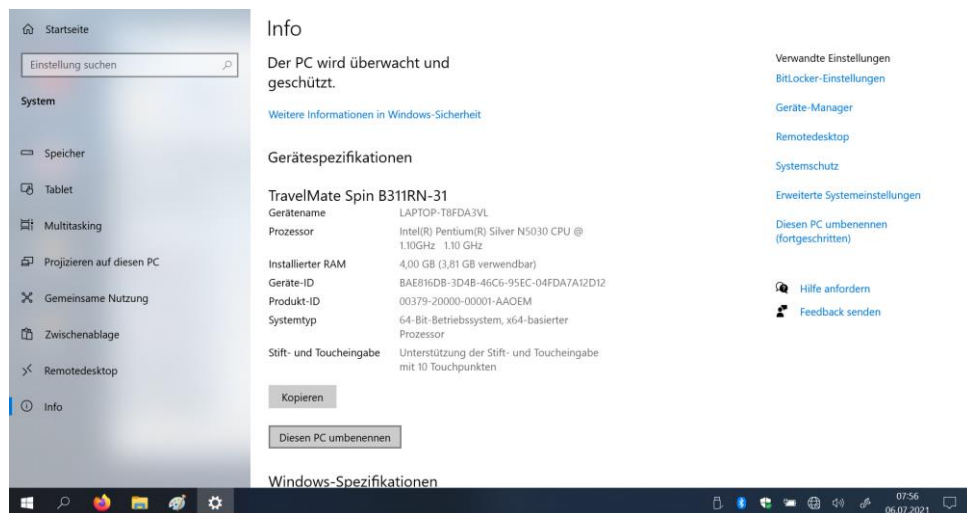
Startseite

Einstellung suchen

System

Speicher

Tablet

Multitasking

Projizieren auf diesen PC

Gemeinsame Nutzung

Zwischenablage

Remotedesktop

Info

Info

Der PC wird überwacht und geschützt.

Weitere Informationen in Windows-Sicherheit

Gerätespezifikationen

TravelMate Spin B311RN-31

| | |
|---|---|
| Gerätename | LAPTOP-T8FDA3VL |
| Prozessor | Intel(R) Pentium(R) Silver N5030 CPU @ 1.10GHz 1.10 GHz |
| Installierter RAM | 4,00 GB (3,81 GB verwendbar) |
| Geräte-ID | BAE816DB-3D4B-46C6-95EC-04FDA7A12D12 |
| Produkt-ID | 00379-20000-00001-AAOEM |
| Systemtyp | 64-Bit-Betriebssystem, x64-basierter Prozessor |
| Stift- und Toucheingabe | Unterstützung der Stift- und Toucheingabe mit 10 Touchpunkten |

Kopieren

Diesen PC umbenennen

Windows-Spezifikationen

Verwandte Einstellungen

BitLocker-Einstellungen

Geräte-Manager

Remotedesktop

Systemschutz

Erweiterte Systemeinstellungen

Diesen PC umbenennen (fortgeschritten)

Hilfe anfordern

Feedback senden

07:56
06.07.2021